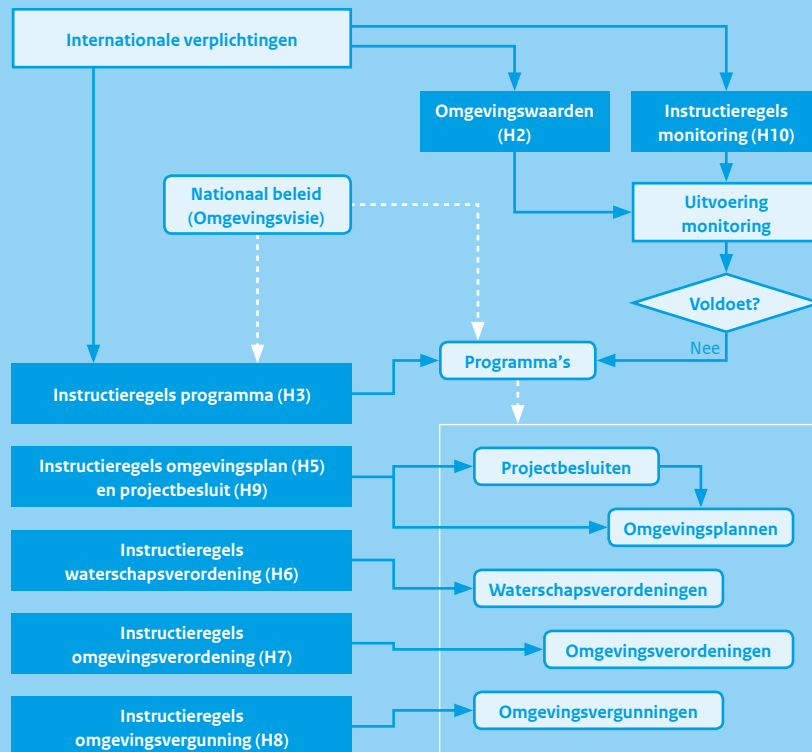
Internationale verplichtingen

Omgevingswaarden (H2)

Instructieregels monitoring (H10)

Nationaal beleid (Omgevingsvisie)

Uitvoering monitoring

Voldoet?

Nee

Instructieregels programma (H3)

Programma's

Instructieregels omgevingsplan (H5) en projectbesluit (H9)

Projectbesluiten

Omgevingsplannen

Instructieregels waterschapsverordening (H6)

Waterschapsverordeningen

Instructieregels omgevingsverordening (H7)

Omgevingsverordeningen

Instructieregels omgevingsvergunning (H8)

Omgevingsvergunningen